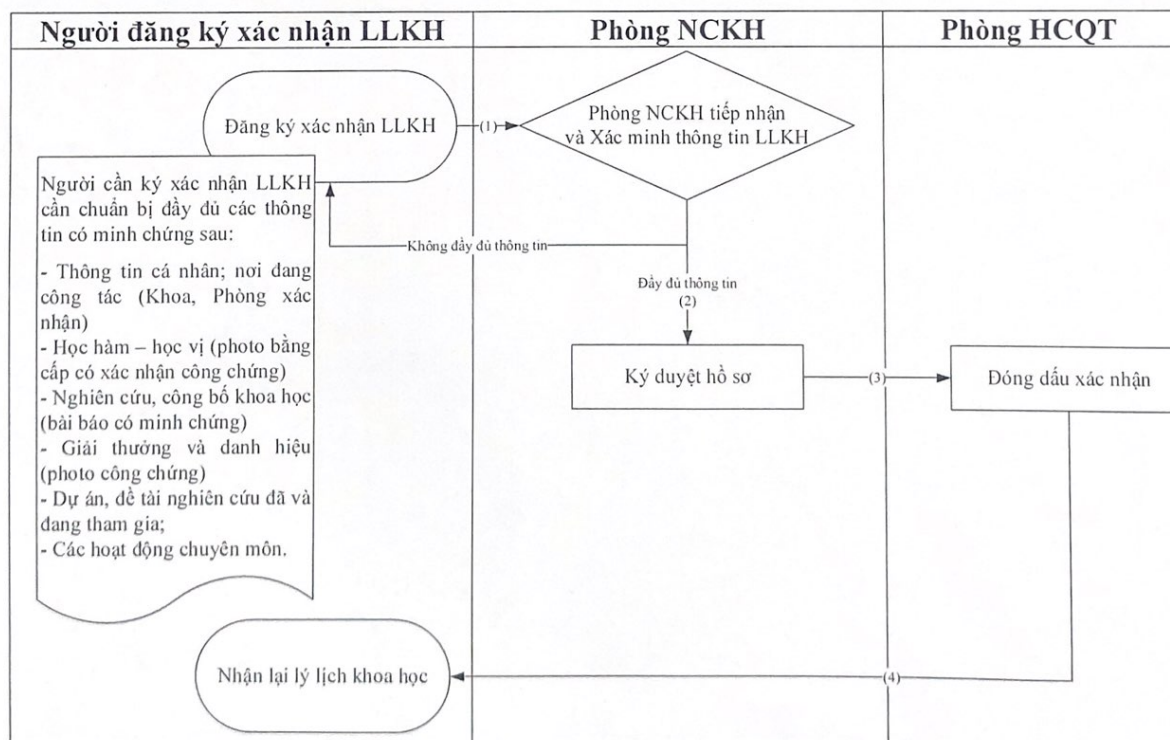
| Người đăng ký xác nhận LLKH | Phòng NCKH | Phòng HCQT |
|---|---|---|

Đăng ký xác nhận LLKH

(1)

Phòng NCKH tiếp nhận và Xác minh thông tin LLKH

Người cần ký xác nhận LLKH cần chuẩn bị đầy đủ các thông tin có minh chứng sau:
- Thông tin cá nhân; nơi đang công tác (Khoa, Phòng xác nhận)
- Học hàm – học vị (photo bằng cấp có xác nhận công chứng)
- Nghiên cứu, công bố khoa học (bài báo có minh chứng)
- Giải thưởng và danh hiệu (photo công chứng)
- Dự án, đề tài nghiên cứu đã và đang tham gia;
- Các hoạt động chuyên môn.

Không đầy đủ thông tin

Đầy đủ thông tin
(2)

Ký duyệt hồ sơ

(3)

Đóng dấu xác nhận

Nhận lại lý lịch khoa học

(4)